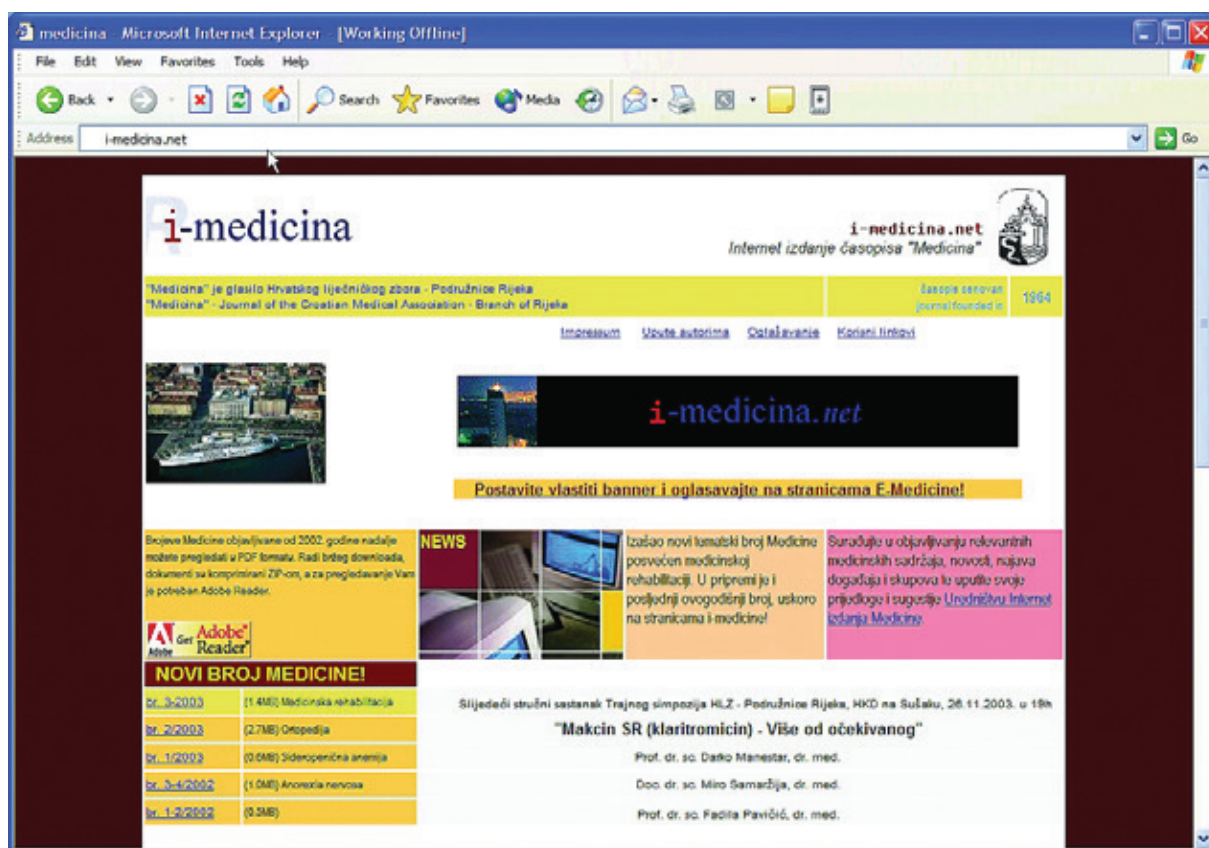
medicina - Microsoft Internet Explorer - [Working Offline]

File Edit View Favorites Tools Help

Back Search Favorites Media

Address i-medicina.net Go

i-medicina

i-medicina.net
Internet izdanje časopisa "Medicina"

"Medicina" je glasilo Hrvatskog liječničkog zbora - Podružnice Rijeka
"Medicina" - Journal of the Croatian Medical Association - Branch of Rijeka

časopis osnovan
journal founded in 1964

Impressum Upute autorima Oglašavanje Korisni linkovi

i-medicina.net

Postavite vlastiti banner i oglasavajte na stranicama E-Medicine!

Brojeve Medicine objavljivane od 2002. godine nadalje možete pregledati u PDF formatu. Radi bržeg downloada, dokumenti su komprimirani ZIP-om, a za pregledavanje Vam je potreban Adobe Reader.

Get Adobe Reader

NEWS

Izašao novi tematski broj Medicine posvećen medicinskoj rehabilitaciji. U pripremi je i posljednji ovogodišnji broj, uskoro na stranicama i-medicine!

Surađujte u objavljivanju relevantnih medicinskih sadržaja, novosti, najava događaja i skupova te uputite svoje prijedloge i sugestije Uredništvu Internet izdanja Medicine.

NOVI BROJ MEDICINE!

| | |
|---|---|
| br. 3-2003 | (1.4MB) Medicinska rehabilitacija |
| br. 2/2003 | (2.7MB) Ortopedija |
| br. 1/2003 | (0.6MB) Sideropenična anemija |
| br. 3-4/2002 | (1.0MB) Anorexia nervosa |
| br. 1-2/2002 | (0.5MB) |

Slijedeći stručni sastanak Trajnog simpozija HLZ - Podružnice Rijeka, HKD na Sušaku, 26.11.2003. u 19h

"Makcin SR (klaritromicin) - Više od očekivanog"

Prof. dr. sc. Darko Manestar, dr. med.

Doc. dr. sc. Miro Samardžija, dr. med.

Prof. dr. sc. Fadila Pavičić, dr. med.